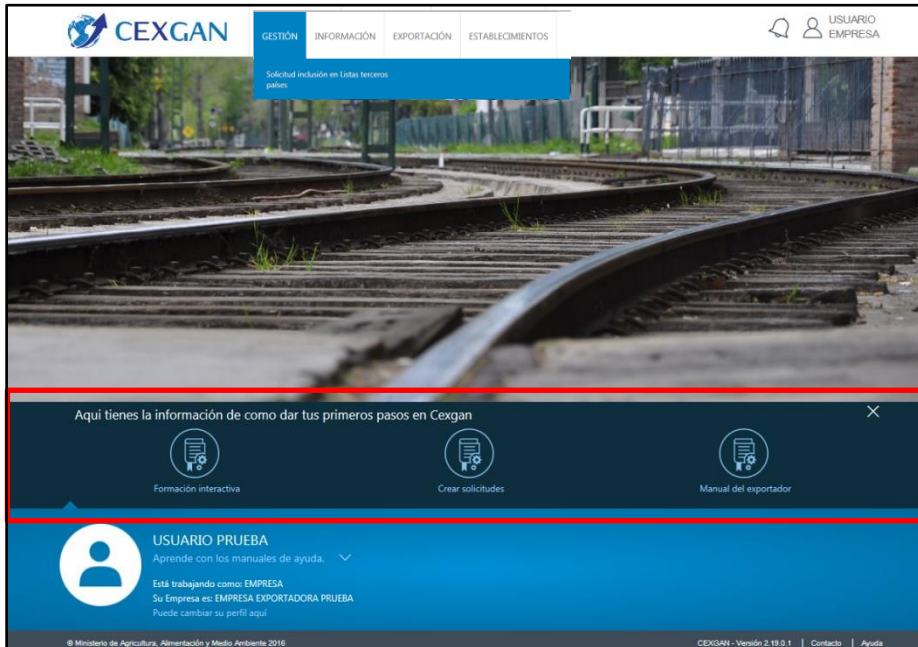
CEXGAN

GESTIÓN INFORMACIÓN EXPORTACIÓN ESTABLECIMIENTOS

Solicitud inclusión en Listas terceros países

USUARIO EMPRESA

Aquí tienes la información de como dar tus primeros pasos en Cexgan

×

Formación interactiva

Crear solicitudes

Manual del exportador

USUARIO PRUEBA

Aprende con los manuales de ayuda.

Está trabajando como: EMPRESA
Su Empresa es: EMPRESA EXPORTADORA PRUEBA
Puede cambiar su perfil aquí

© Ministerio de Agricultura, Alimentación y Medio Ambiente 2016

CEXGAN - Versión 2.19.0.1 | Contacto | Ayuda